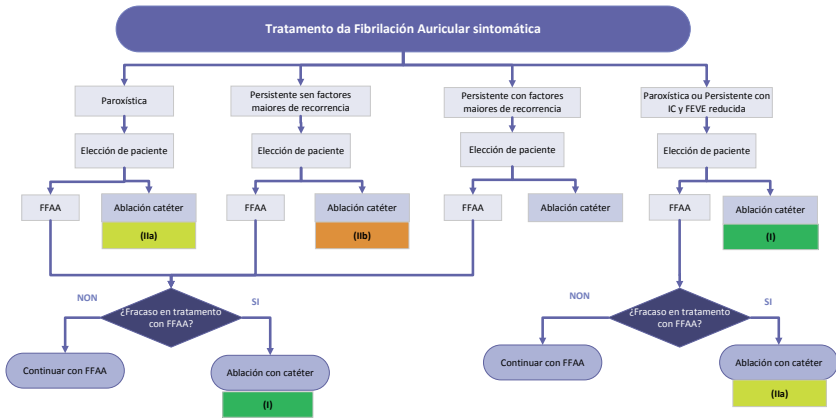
Tratamento da Fibrilación Auricular sintomática

Paroxística

Elección de paciente

FFAA

Ablación catéter

(IIa)

Persistente sen factores maiores de recorrencia

Elección de paciente

FFAA

Ablación catéter

(IIb)

Persistente con factores maiores de recorrencia

Elección de paciente

FFAA

Ablación catéter

Paroxística ou Persistente con IC y FEVE reducida

Elección de paciente

FFAA

Ablación catéter

(I)

NON

¿Fracaso en tratamento con FFAA?

SI

Continuar con FFAA

Ablación con catéter

(I)

NON

¿Fracaso en tratamento con FFAA?

SI

Continuar con FFAA

Ablación con catéter

(IIa)